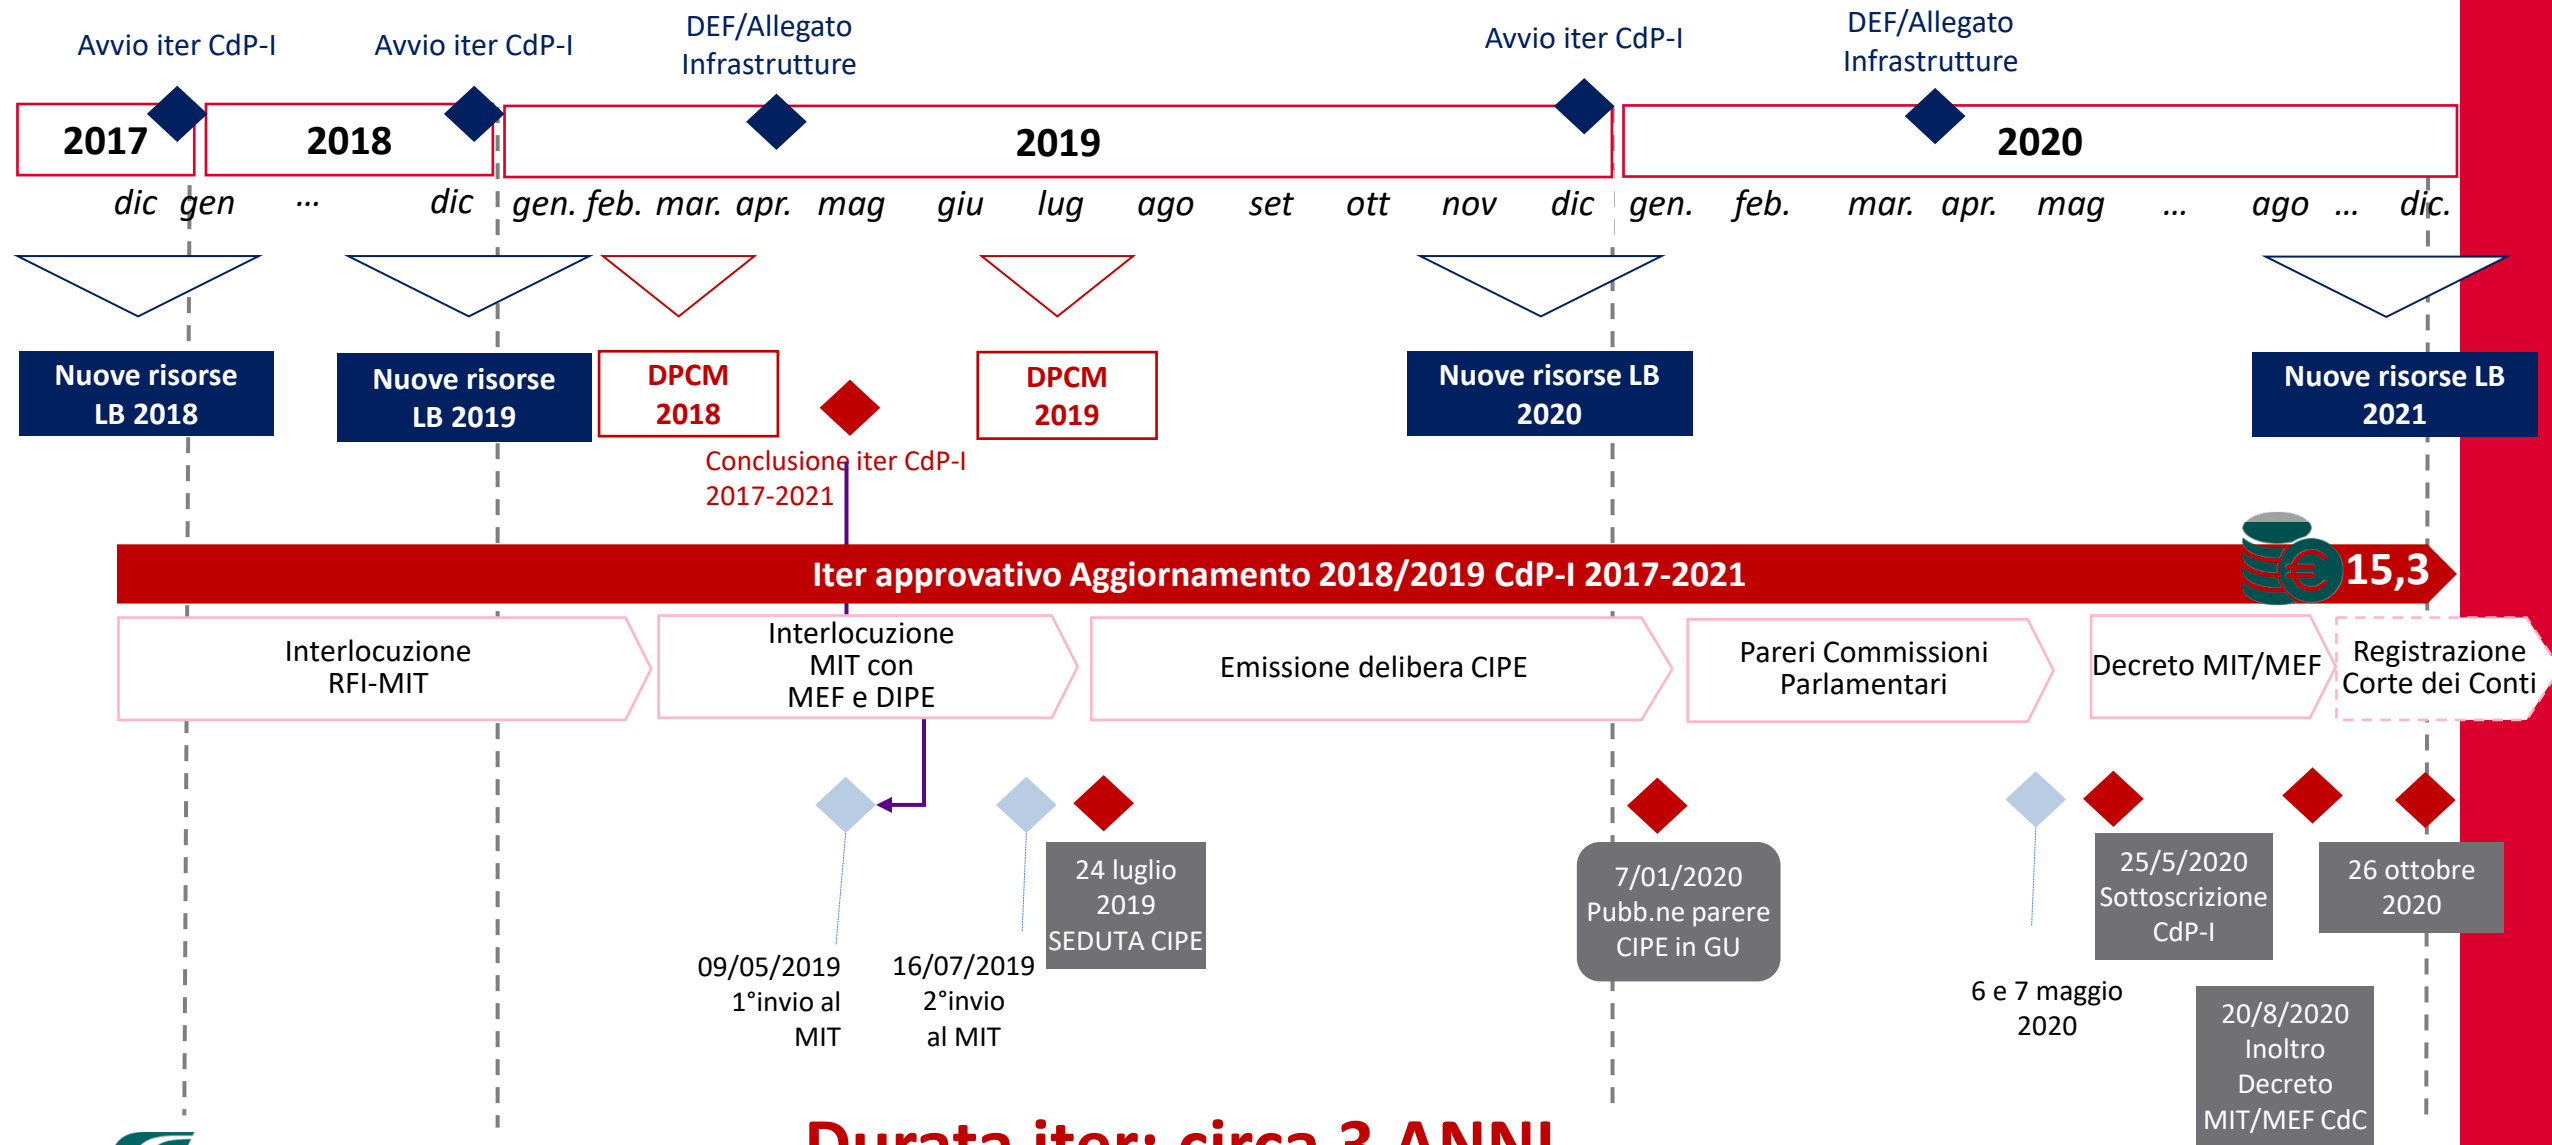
Avvio iter CdP-I

Avvio iter CdP-I

DEF/Allegato Infrastrutture

Avvio iter CdP-I

DEF/Allegato Infrastrutture

2017

2018

2019

2020

dic gen … dic gen. feb. mar. apr. mag giu lug ago set ott nov dic gen. feb. mar. apr. mag … ago … dic.

Nuove risorse LB 2018

Nuove risorse LB 2019

DPCM 2018

DPCM 2019

Nuove risorse LB 2020

Nuove risorse LB 2021

Conclusione iter CdP-I 2017-2021

Iter approvativo Aggiornamento 2018/2019 CdP-I 2017-2021

15,3

Interlocuzione RFI-MIT

Interlocuzione MIT con MEF e DIPE

Emissione delibera CIPE

Pareri Commissioni Parlamentari

Decreto MIT/MEF

Registrazione Corte dei Conti

24 luglio 2019 SEDUTA CIPE

7/01/2020 Pubb.ne parere CIPE in GU

25/5/2020 Sottoscrizione CdP-I

26 ottobre 2020

09/05/2019 1°invio al MIT

16/07/2019 2°invio al MIT

6 e 7 maggio 2020

20/8/2020 Inoltro Decreto MIT/MEF CdC

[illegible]